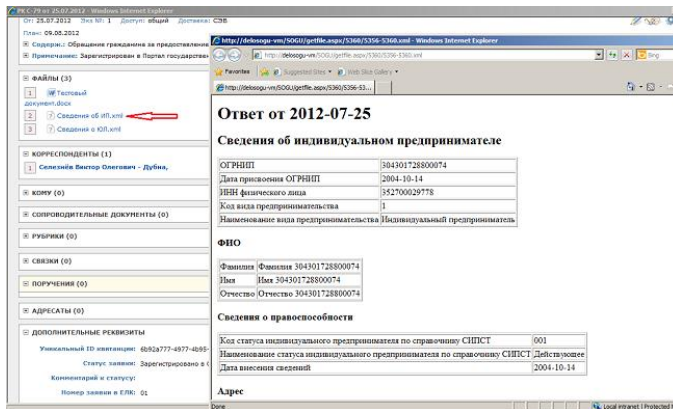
РКС-79 от 25.07.2012 - Windows Internet Explorer
От: 25.07.2012 Экз №: 1 Доступ: общий Доставка: СЭВ
План: 09.08.2012
Содерж.: Обращения гражданина за предоставлени
Примечание: Зарегистрирован в Портал государстве

ФАЙЛЫ (3)
1 Тестовый документ.docx
2 Сведения об ИП.xml
3 Сведения о ЮЛ.xml

КОРРЕСПОНДЕНТЫ (1)
1 Селезнёв Виктор Олегович - Дубна,

КОМУ (0)
СОПРОВОДИТЕЛЬНЫЕ ДОКУМЕНТЫ (0)
РУБРИКИ (0)
СВЯЗКИ (0)
ПОРУЧЕНИЯ (0)
АДРЕСАТЫ (0)
ДОПОЛНИТЕЛЬНЫЕ РЕКВИЗИТЫ
Уникальный ID квитанции: 6b92a777-4977-4b95-
Статус заявки: Зарегистрировано в
Комментарий к статусу:
Номер заявки в ЕЛК: 01

http://delosogu-vm/SOGU/getfile.aspx/5360/5356-5360.xml - Windows Internet Explorer
http://delosogu-vm/SOGU/getfile.aspx/5360/5356-5360.xml
Favorites | Suggested Sites | Web Slice Gallery
http://delosogu-vm/SOGU/getfile.aspx/5360/5356-53...

Ответ от 2012-07-25

Сведения об индивидуальном предпринимателе

| ОГРНИП | 304301728800074 |
|---|---|
| Дата присвоения ОГРНИП | 2004-10-14 |
| ИНН физического лица | 352700029778 |
| Код вида предпринимательства | 1 |
| Наименование вида предпринимательства | Индивидуальный предприниматель |

ФИО

| Фамилия | Фамилия 304301728800074 |
|---|---|
| Имя | Имя 304301728800074 |
| Отчество | Отчество 304301728800074 |

Сведения о правоспособности

| Код статуса индивидуального предпринимателя по справочнику СИПСТ | 001 |
|---|---|
| Наименование статуса индивидуального предпринимателя по справочнику СИПСТ | Действующее |
| Дата внесения сведений | 2004-10-14 |

Адрес

Done | Local intranet | Protected